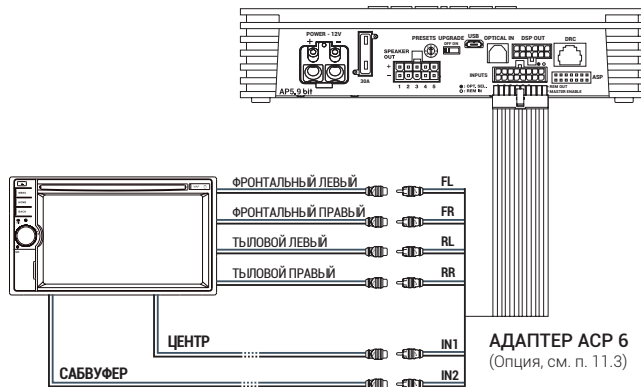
POWER - 12V
+ −
30A
SPEAKER OUT
+
−
1 2 3 4 5
PRESETS UPGRADE
OFF ON
USB
OPTICAL IN
DSP OUT
DRC
INPUTS
ASP
●: OFF, SEL..
○: REM IN
REM OUT
MASTER ENABLE
AP5.9 bit

ФРОНТАЛЬНЫЙ ЛЕВЫЙ
FL
ФРОНТАЛЬНЫЙ ПРАВЫЙ
FR
ТЫЛОВОЙ ЛЕВЫЙ
RL
ТЫЛОВОЙ ПРАВЫЙ
RR
ЦЕНТР
IN1
САБВУФЕР
IN2

АДАПТЕР АСР 6
(Опция, см. п. 11.3)